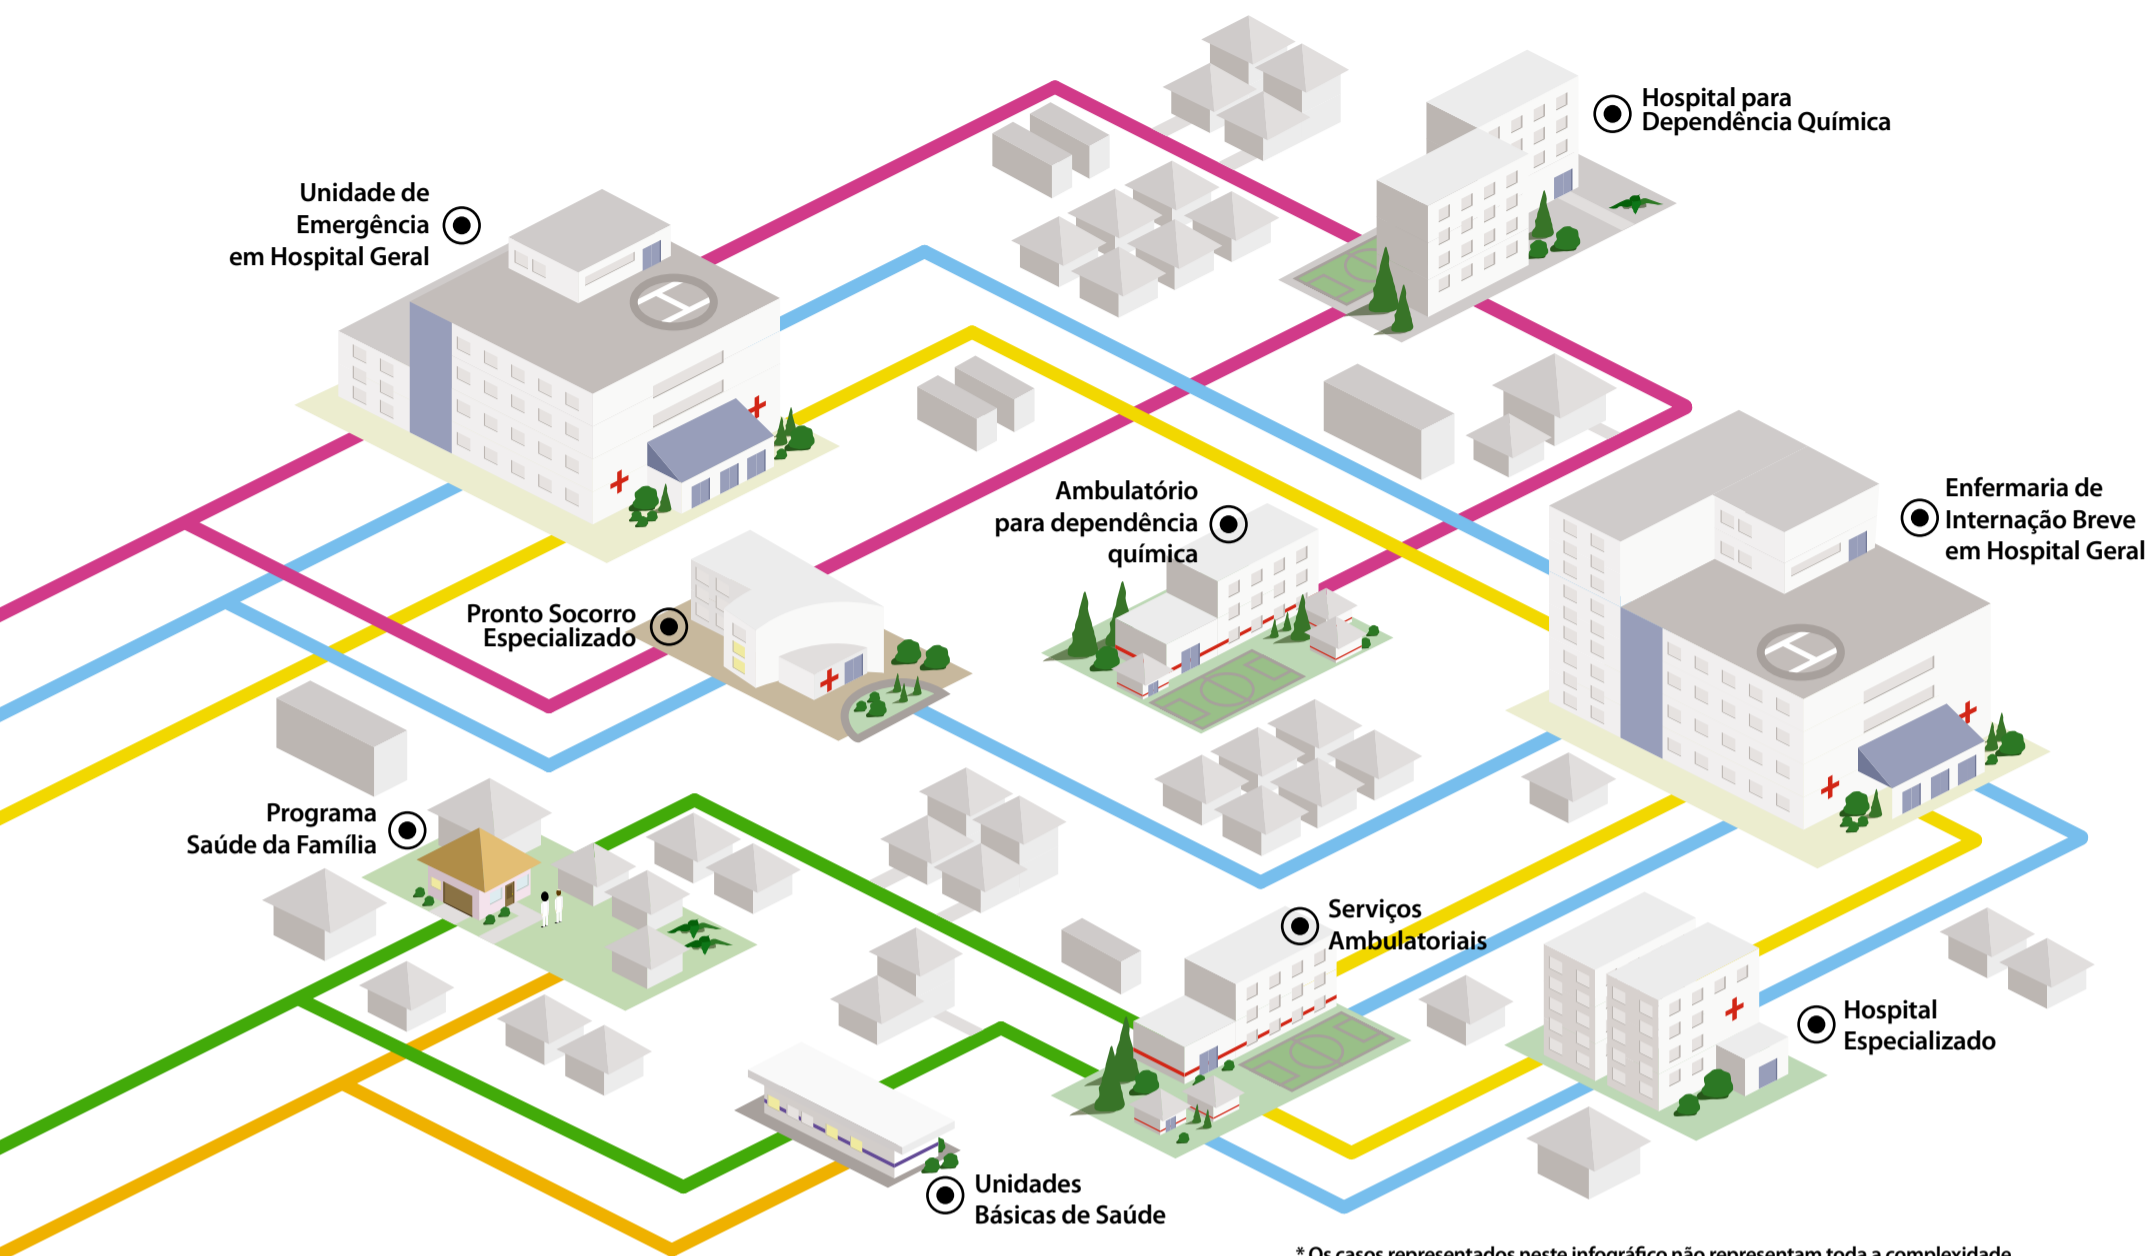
Hospital para Dependência Química

Unidade de Emergência em Hospital Geral

Ambulatório para dependência química

Enfermaria de Internação Breve em Hospital Geral

Pronto Socorro Especializado

Programa Saúde da Família

Serviços Ambulatoriais

Hospital Especializado

Unidades Básicas de Saúde

* Os casos representados neste infográfico não representam toda a complexidade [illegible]